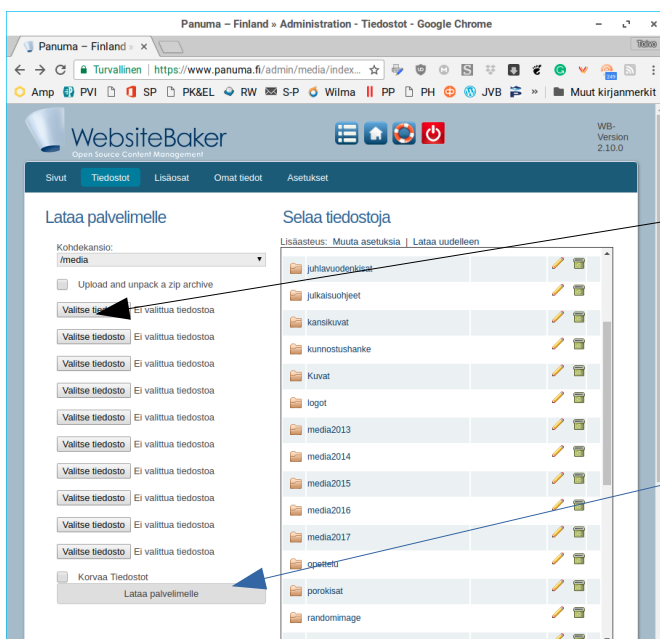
Panuma – Finland » Administration - Tiedostot - Google Chrome

Panuma – Finland »

Tekö

Turvallinen | https://www.panuma.fi/admin/media/index...

Amp PVI SP PK&EL RW S-P Wilma PP PH JVB » Muut kirjanmerkit

WebsiteBaker
Open Source Content Management

WB-Version 2.10.0

Sivut Tiedostot Lisäosat Omat tiedot Asetukset

Lataa palvelimelle

Kohdekansio:
/media

Upload and unpack a zip archive

Valitse tiedosto Ei valittua tiedostoa
Valitse tiedosto Ei valittua tiedostoa
Valitse tiedosto Ei valittua tiedostoa
Valitse tiedosto Ei valittua tiedostoa
Valitse tiedosto Ei valittua tiedostoa
Valitse tiedosto Ei valittua tiedostoa
Valitse tiedosto Ei valittua tiedostoa
Valitse tiedosto Ei valittua tiedostoa
Valitse tiedosto Ei valittua tiedostoa
Valitse tiedosto Ei valittua tiedostoa

Korvaa Tiedostot

Lataa palvelimelle

Selaa tiedostoja

Lisäasteus: Muuta asetuksia | Lataa uudelleen

juhlavuodenkisat
julkaisuohjeet
kansikuvat
kunnostushanke
Kuvat
logot
media2013
media2014
media2015
media2016
media2017
opetteIu
porokisat
randomimage